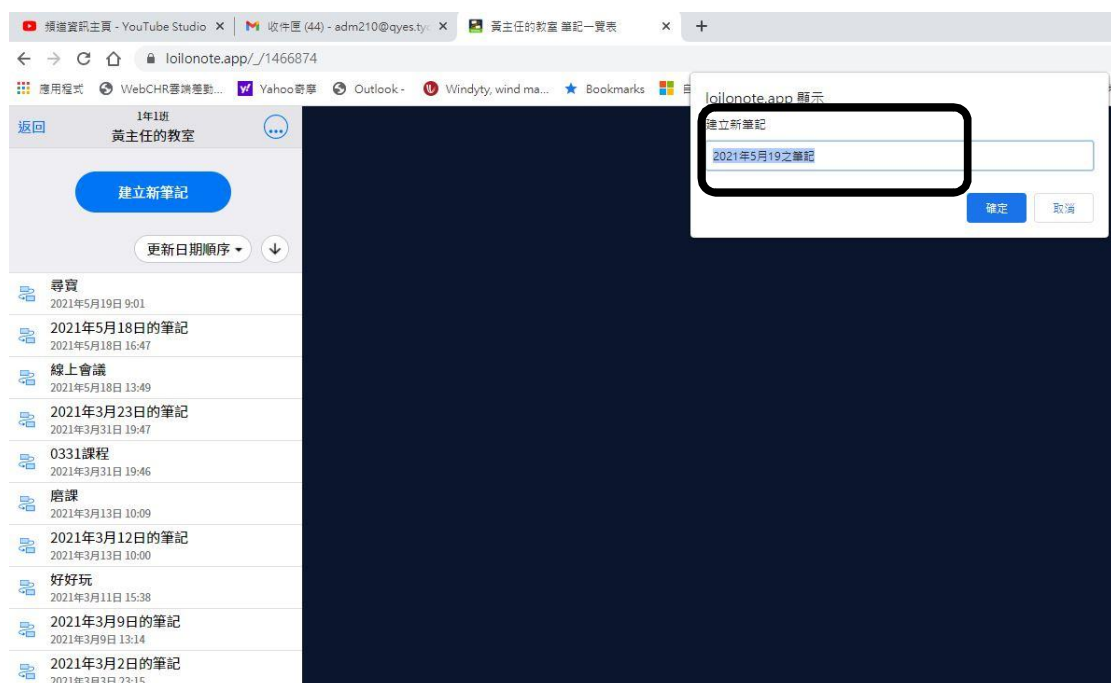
頻道資訊主頁 - YouTube Studio ×
收件匣 (44) - adm210@qyes.ty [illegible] ×
黃主任的教室 筆記一覽表 ×
+

loilonote.app/_/1466874

應用程式　WebCHR壽端舊動...　Yahoo奇摩　Outlook -　Windyty, wind ma...　Bookmarks

1年1班
返回　黃主任的教室

建立新筆記

更新日期順序

尋寶
2021年5月19日 9:01

2021年5月18日的筆記
2021年5月18日 16:47

線上會議
2021年5月18日 13:49

2021年3月23日的筆記
2021年3月31日 19:47

0331課程
2021年3月31日 19:46

磨課
2021年3月13日 10:09

2021年3月12日的筆記
2021年3月13日 10:00

好好玩
2021年3月11日 15:38

2021年3月9日的筆記
2021年3月9日 13:14

2021年3月2日的筆記
2021年3月3日 23:15

loilonote.app 顯示
建立新筆記
2021年5月19之筆記
確定　取消